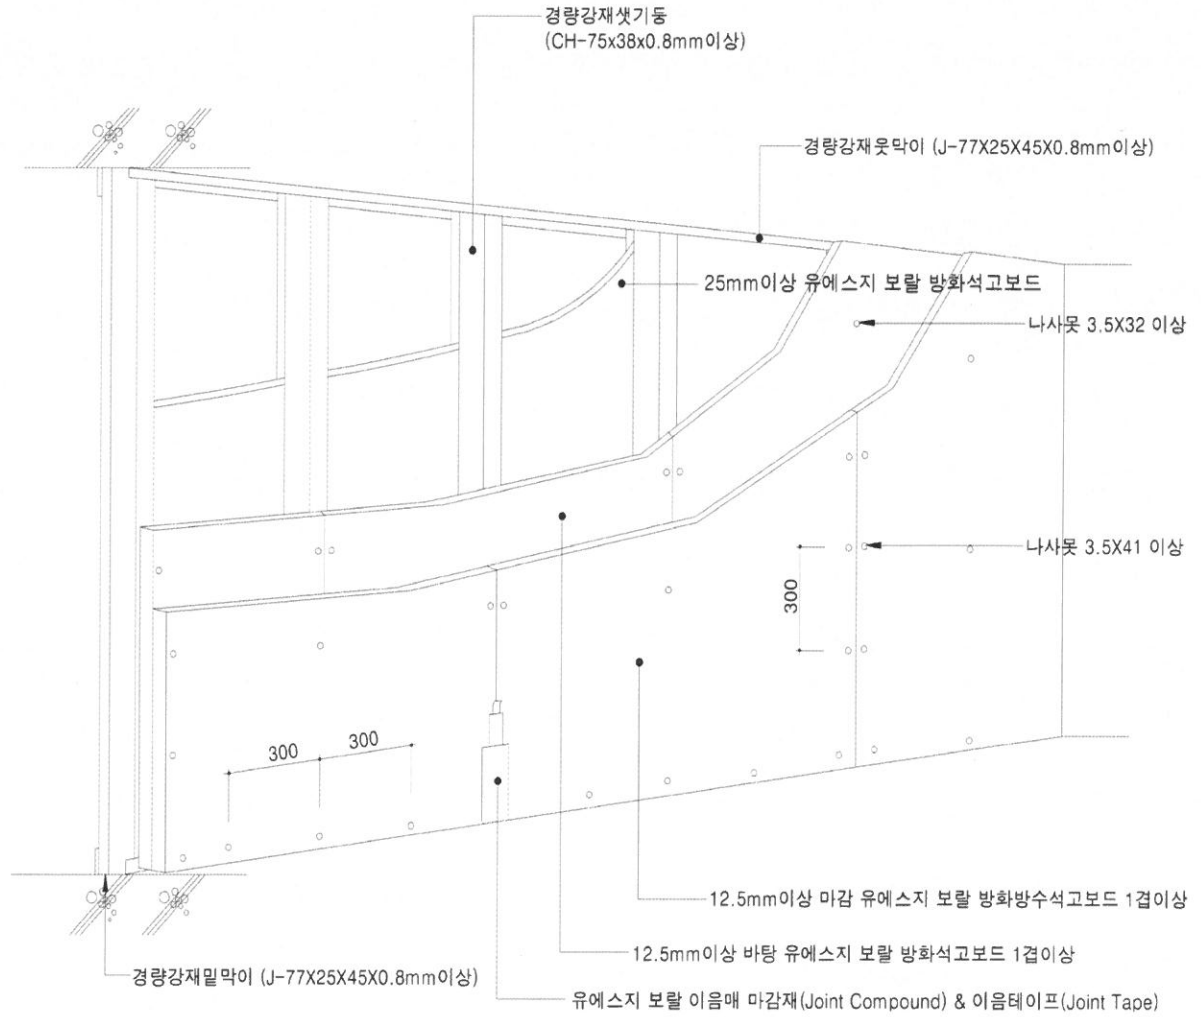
경량강재샛기둥
(CH-75x38x0.8mm이상)

경량강재윗막이 (J-77X25X45X0.8mm이상)

25mm이상 유에스지 보랄 방화석고보드

나사못 3.5X32 이상

나사못 3.5X41 이상

300

300

300

12.5mm이상 마감 유에스지 보랄 방화방수석고보드 1겹이상

12.5mm이상 바탕 유에스지 보랄 방화석고보드 1겹이상

경량강재밑막이 (J-77X25X45X0.8mm이상)

유에스지 보랄 이음매 마감재(Joint Compound) & 이음테이프(Joint Tape)